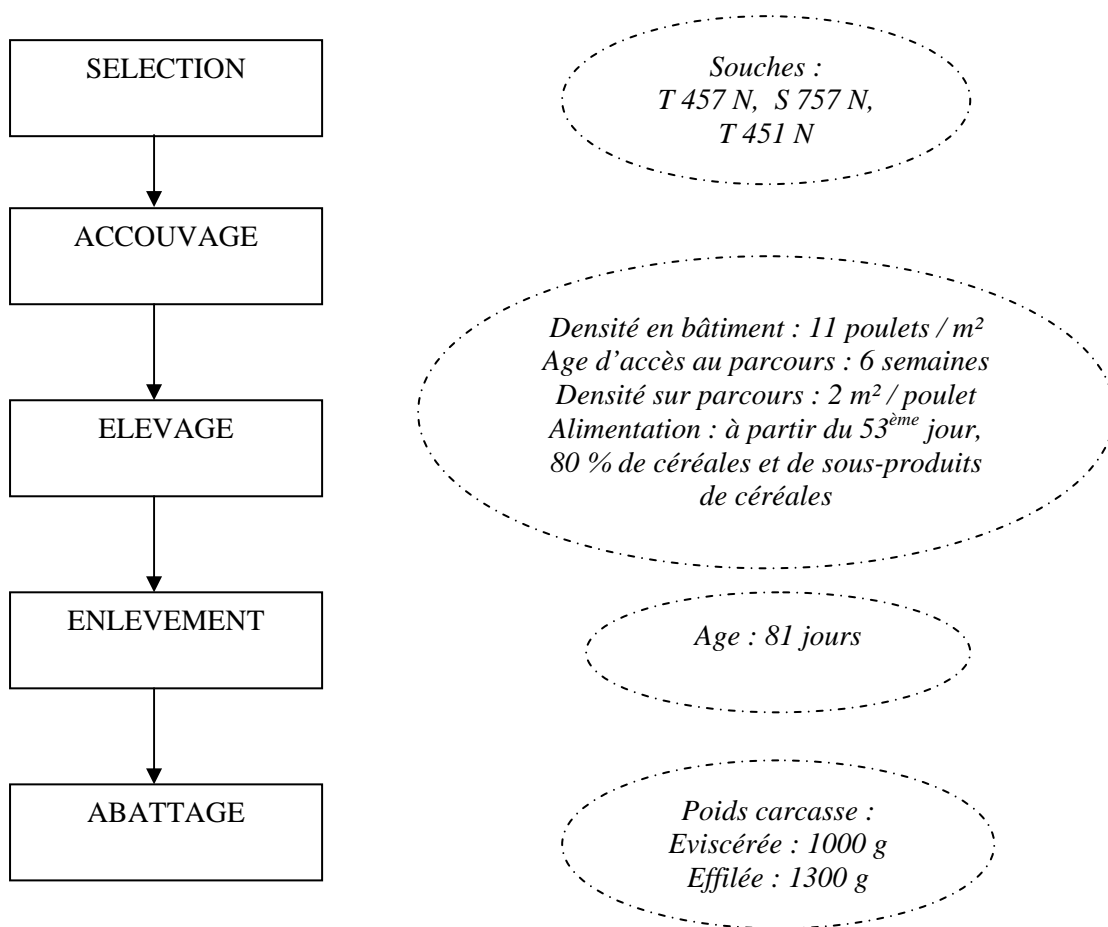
SELECTION

Souches :
T 457 N, S 757 N,
T 451 N

ACCOUVAGE

Densité en bâtiment : 11 poulets / m²
Age d'accès au parcours : 6 semaines
Densité sur parcours : 2 m² / poulet
Alimentation : à partir du 53$^{ème}$ jour, 80 % de céréales et de sous-produits de céréales

ELEVAGE

ENLEVEMENT

Age : 81 jours

ABATTAGE

Poids carcasse :
Eviscérée : 1000 g
Effilée : 1300 g